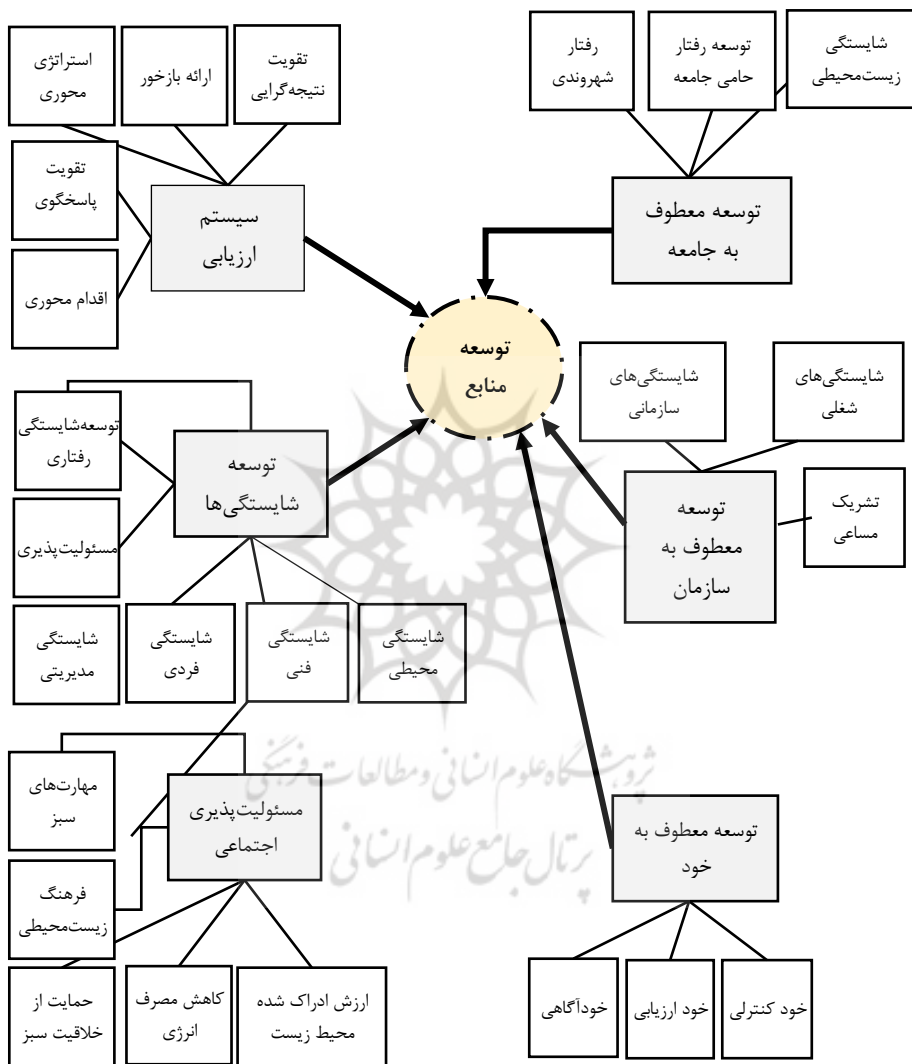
استراتژی محوری

ارائه بازخور

تقویت نتیجه‌گرایی

تقویت پاسخگوی

سیستم ارزیابی

اقدام محوری

رفتار شهروندی

توسعه رفتار حامی جامعه

شایستگی زیست‌محیطی

توسعه معطوف به جامعه

توسعه منابع

توسعه‌شایستگی رفتاری

توسعه شایستگی‌ها

مسئولیت‌پذیری

شایستگی مدیریتی

شایستگی فردی

شایستگی فنی

شایستگی محیطی

شایستگی‌های سازمانی

شایستگی‌های شغلی

توسعه معطوف به سازمان

تشریک مساعی

مهارت‌های سبز

مسئولیت‌پذیری اجتماعی

فرهنگ زیست‌محیطی

حمایت از خلاقیت سبز

کاهش مصرف انرژی

ارزش ادراک شده محیط زیست

توسعه معطوف به خود

خودآگاهی

خود ارزیابی

خود کنترلی

پژوهشگاه علوم انسانی و مطالعات فرهنگی
پرتال جامع علوم انسانی